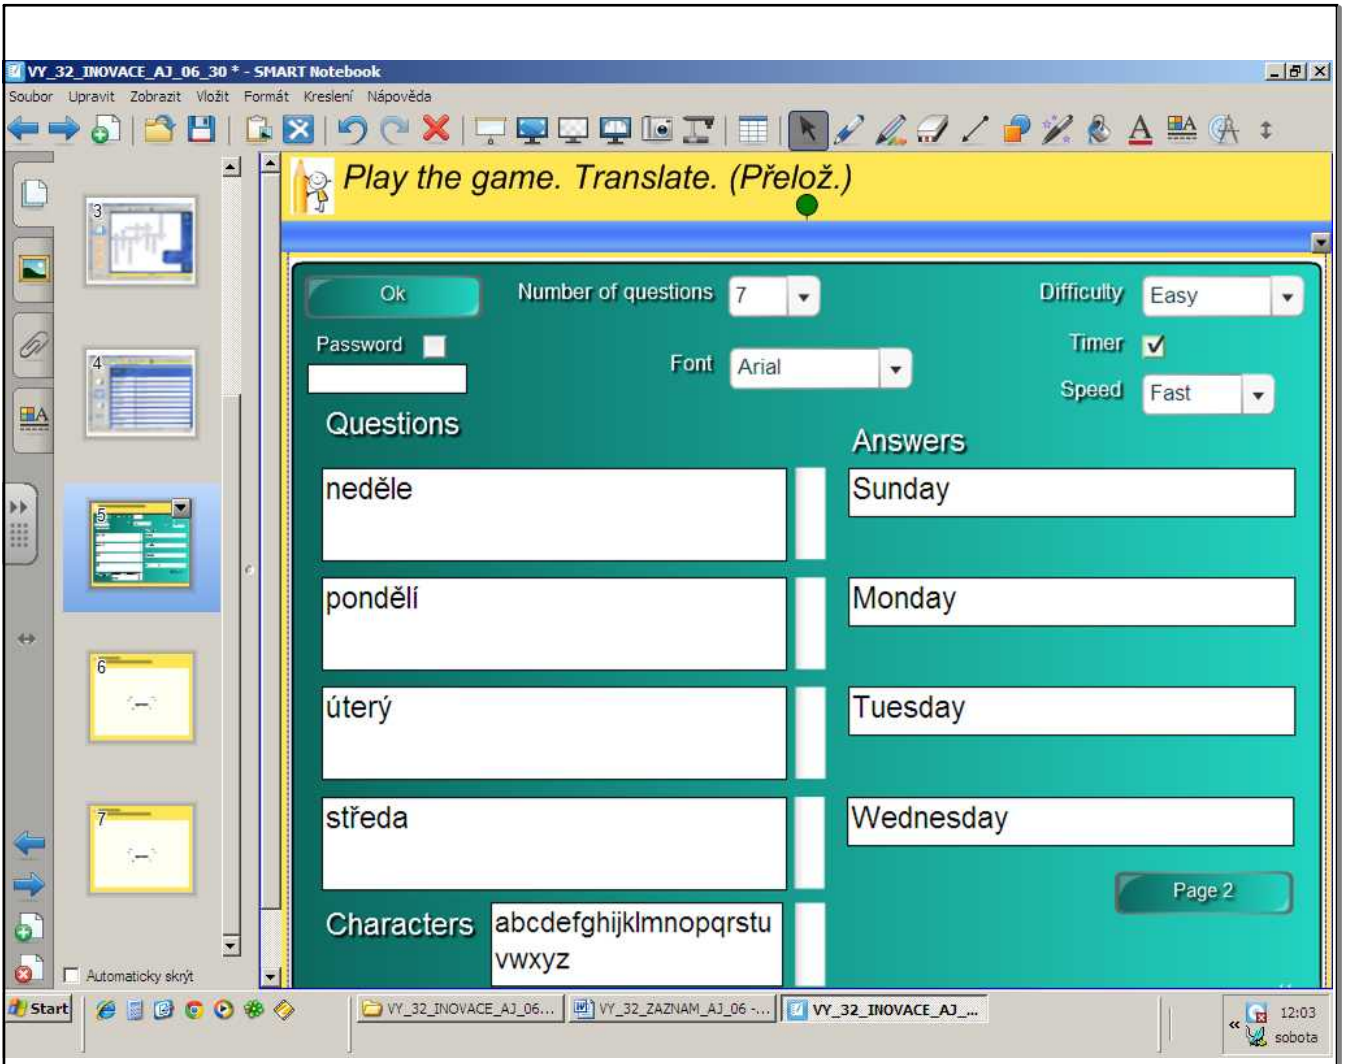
VY_32_INOVACE_AJ_06_30 * - SMART Notebook

Soubor Upravit Zobrazit Vložit Formát Kreslení Nápověda

3

4

5

6

7

Automaticky skrýt

Play the game. Translate. (Přelož.)

Ok

Number of questions 7

Difficulty Easy

Password

Timer ✓

Font Arial

Speed Fast

Questions

Answers

neděle

Sunday

pondělí

Monday

úterý

Tuesday

středa

Wednesday

Page 2

Characters abcdefghijklmnopqrstuvwxyz

Start

VY_32_INOVACE_AJ_06...

VY_32_ZAZNAM_AJ_06 -...

VY_32_INOVACE_AJ_...

12:03
sobota